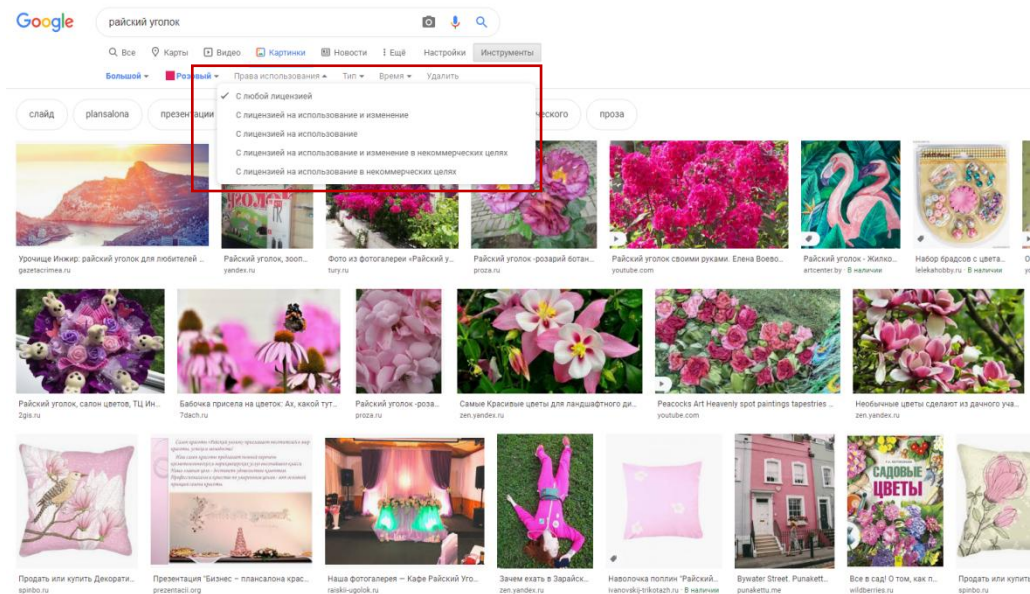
Google

райский уголок

Все Карты Видео Картинки Новости Ещё Настройки Инструменты

Большой Розовый Права использования Тип Время Удалить

✓ С любой лицензией
С лицензией на использование и изменение
С лицензией на использование
С лицензией на использование и изменение в некоммерческих целях
С лицензией на использование в некоммерческих целях

слайд plansalona презентации ческого проза

Урочище Инжир: райский уголок для любителей ...
gazetacrimea.ru

Райский уголок, зооп...
yandex.ru

Фото из фотогалереи «Райский у...
tury.ru

Райский уголок -розарий ботан...
proza.ru

Райский уголок своими руками. Елена Воево...
youtube.com

Райский уголок - Жилко...
artcenter.by · В наличии

Набор брадсов с цвета...
lelekahobby.ru · В наличии

Райский уголок, салон цветов, ТЦ Ин...
2gis.ru

Бабочка присела на цветок: Ах, какой тут...
7dach.ru

Райский уголок -роза...
proza.ru

Самые Красивые цветы для ландшафтного ди...
zen.yandex.ru

Peacocks Art Heavenly spot paintings tapestries ...
youtube.com

Необычные цветы сделают из дачного уча...
zen.yandex.ru

Продать или купить Декорати...
spinbo.ru

Презентация "Бизнес – плансалона крас...
prezentacii.org

Наша фотогалерея — Кафе Райский Уго...
raiski-ugolok.ru

Зачем ехать в Зарайск...
zen.yandex.ru

Наволочка поплин "Райский...
ivanovskij-tristage.ru · В наличии

Bywater Street. Punakett...
punakettu.me

САДОВЫЕ ЦВЕТЫ

Все в сад! О том, как п...
wildberries.ru

Продать или купить ...
spinbo.ru